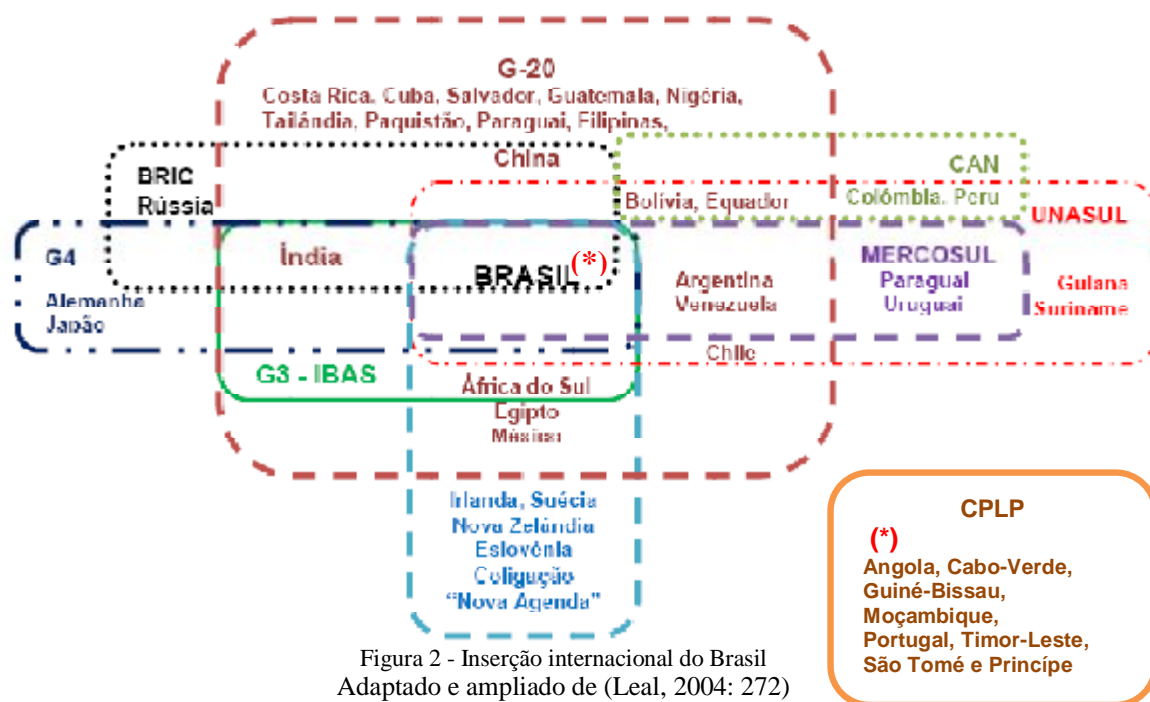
G-20
Costa Rica, Cuba, Salvador, Guatemala, Nigéria, Tailândia, Paquistão, Paraguai, Filipinas,
China

BRIC
Rússia

CAN
Bolívia, Equador
Colômbia, Peru

UNASUL

G4
Alemanha
Japão

Índia

BRASIL(*)

Argentina
Venezuela

MERCOSUL
Paraguai
Uruguai

Guiana
Suriname

Chile

G3 - IBAS

África do Sul
Egipto
México

Irlanda, Suécia
Nova Zelândia
Eslovênia
Coligação
"Nova Agenda"

CPLP
(*)
Angola, Cabo-Verde, Guiné-Bissau, Moçambique, Portugal, Timor-Leste, São Tomé e Princípe

Figura 2 - Inserção internacional do Brasil
Adaptado e ampliado de (Leal, 2004: 272)